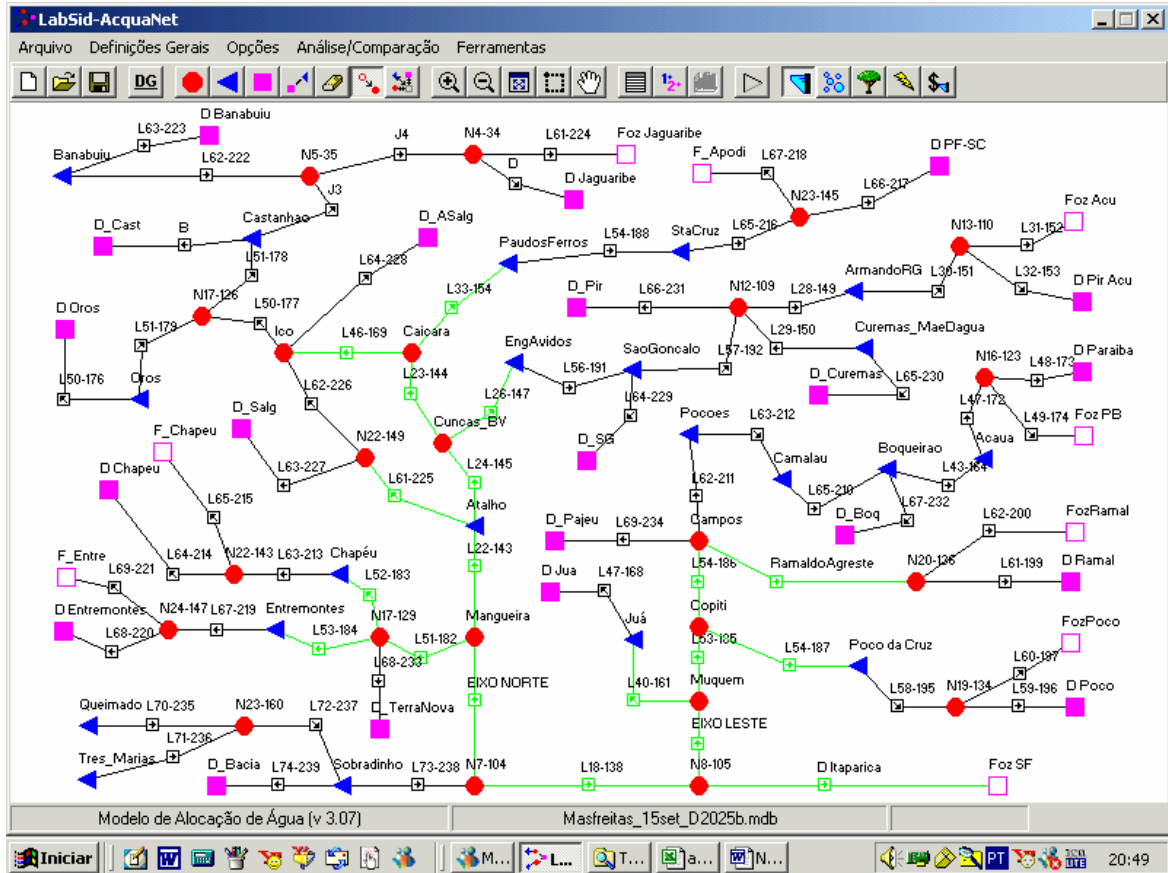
LabSid-AcquaNet

Arquivo Definições Gerais Opções Análise/Comparação Ferramentas

DG

D Banabuiu
L63-223
Banabuiu
L62-222
N5-35
J4
N4-34
L61-224
Foz Jaguaribe
D
D Jaguaribe
J3
F_Apodi
L67-218
D PF-SC
N23-145
L66-217
D_Cast
B
Castanhao
D_ASalg
PaudosFerros
L54-188
StaCruz
L65-216
N13-110
L31-152
Foz Acu
L51-178
L64-228
L33-154
D_Pir
L66-231
N12-109
L28-149
ArmandoRG
L30-151
L32-153
D Pir Acu
D Oros
N17-126
L50-177
L51-179
Ico
L46-169
Caicara
EngAvidos
SaoGoncalo
L57-192
L29-150
Curemas_MaeDagua
N16-123
L48-173
D Paraiba
L50-176
Oros
L62-226
L23-144
L26-147
L56-191
L64-229
D_Curemas
L65-230
L47-172
L49-174
Foz PB
D_Salg
N22-149
Cuncas_BV
D_SG
Pocoes
L63-212
Acaua
F_Chapeu
L63-227
L24-145
Camalau
Boqueirao
L43-164
D Chapeu
L61-225
L62-211
L65-210
L67-232
L65-215
Atalho
D_Boq
D_Pajeu
L69-234
Campos
L62-200
FozRamal
L64-214
N22-143
L63-213
Chapéu
L22-143
L54-186
RamaldoAgreste
N20-136
L61-199
D Ramal
F_Entre
L69-221
L52-183
D Jua
L47-168
D Entremontes
N24-147
L67-219
Entremontes
N17-129
Mangueira
Copiti
Juá
FozPoco
L68-220
L53-184
L51-182
L53-185
L54-187
Poco da Cruz
L60-197
L68-233
EIXO NORTE
L40-161
Muquem
L58-195
N19-134
L59-196
D Poco
D_TerraNova
Queimado
L70-235
N23-160
L72-237
EIXO LESTE
L71-236
Tres_Marias
D_Bacia
L74-239
Sobradinho
L73-238
N7-104
L18-138
N8-105
D Itaparica
Foz SF

Modelo de Alocação de Água (v 3.07)
Masfreitas_15set_D2025b.mdb

Iniciar
M...
L...
T...
a...
N...
PT
20:49